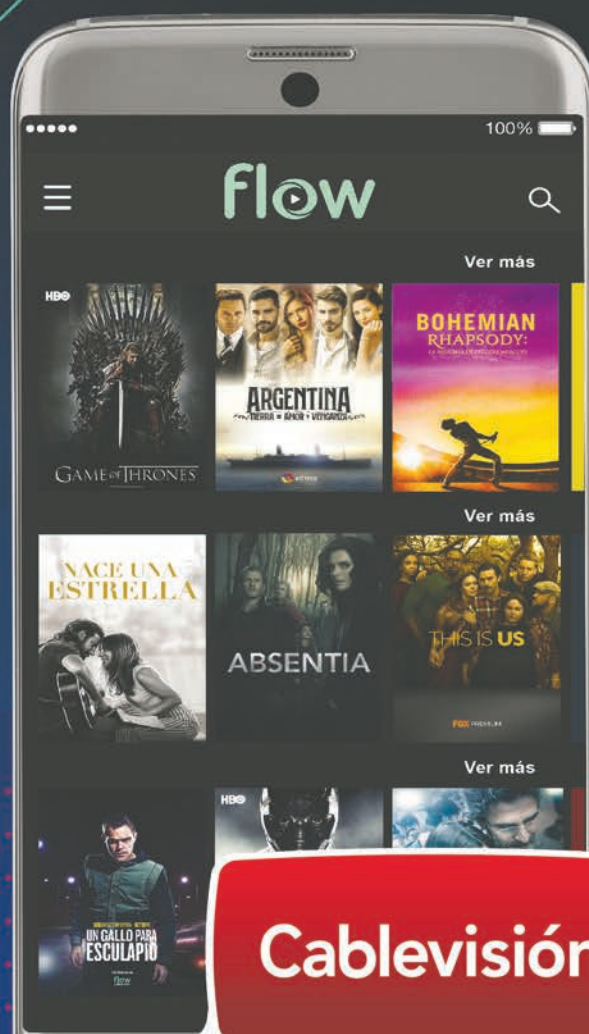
100%

flow

Ver más

HBO

GAME OF THRONES

ARGENTINA
TIERRA • AMOR • VENGANZA

BOHEMIAN RHAPSODY:
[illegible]

Ver más

NACE UNA ESTRELLA

ABSENTIA

THIS IS US

FOX PREMIUM

Ver más

HBO

UN GALLO PARA ESCULAPIO

flow

Cablevisión